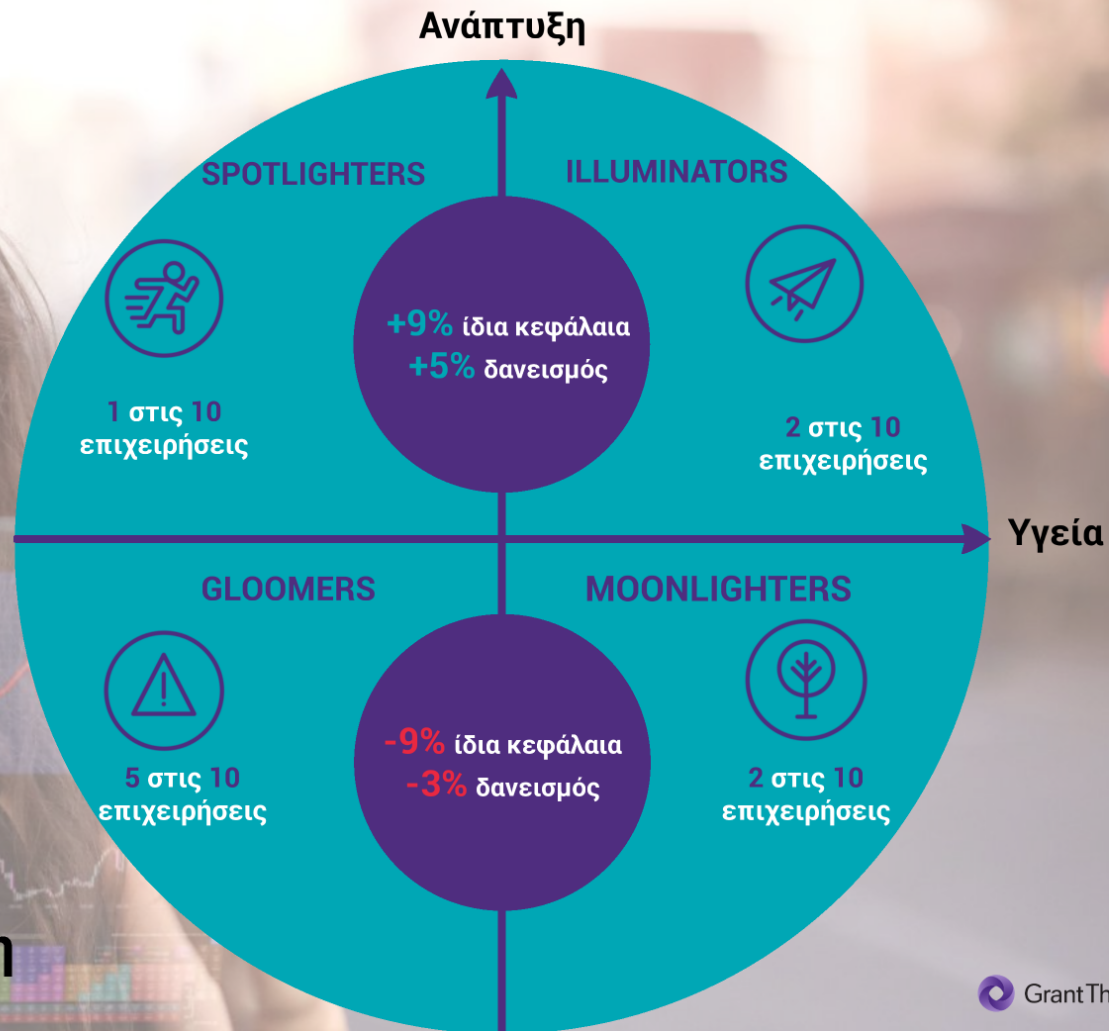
Ανάπτυξη

SPOTLIGHTERS

ILLUMINATORS

+9% ίδια κεφάλαια
+5% δανεισμός

1 στις 10 επιχειρήσεις

2 στις 10 επιχειρήσεις

Υγεία

GLOOMERS

MOONLIGHTERS

-9% ίδια κεφάλαια
-3% δανεισμός

5 στις 10 επιχειρήσεις

2 στις 10 επιχειρήσεις

GrantTh